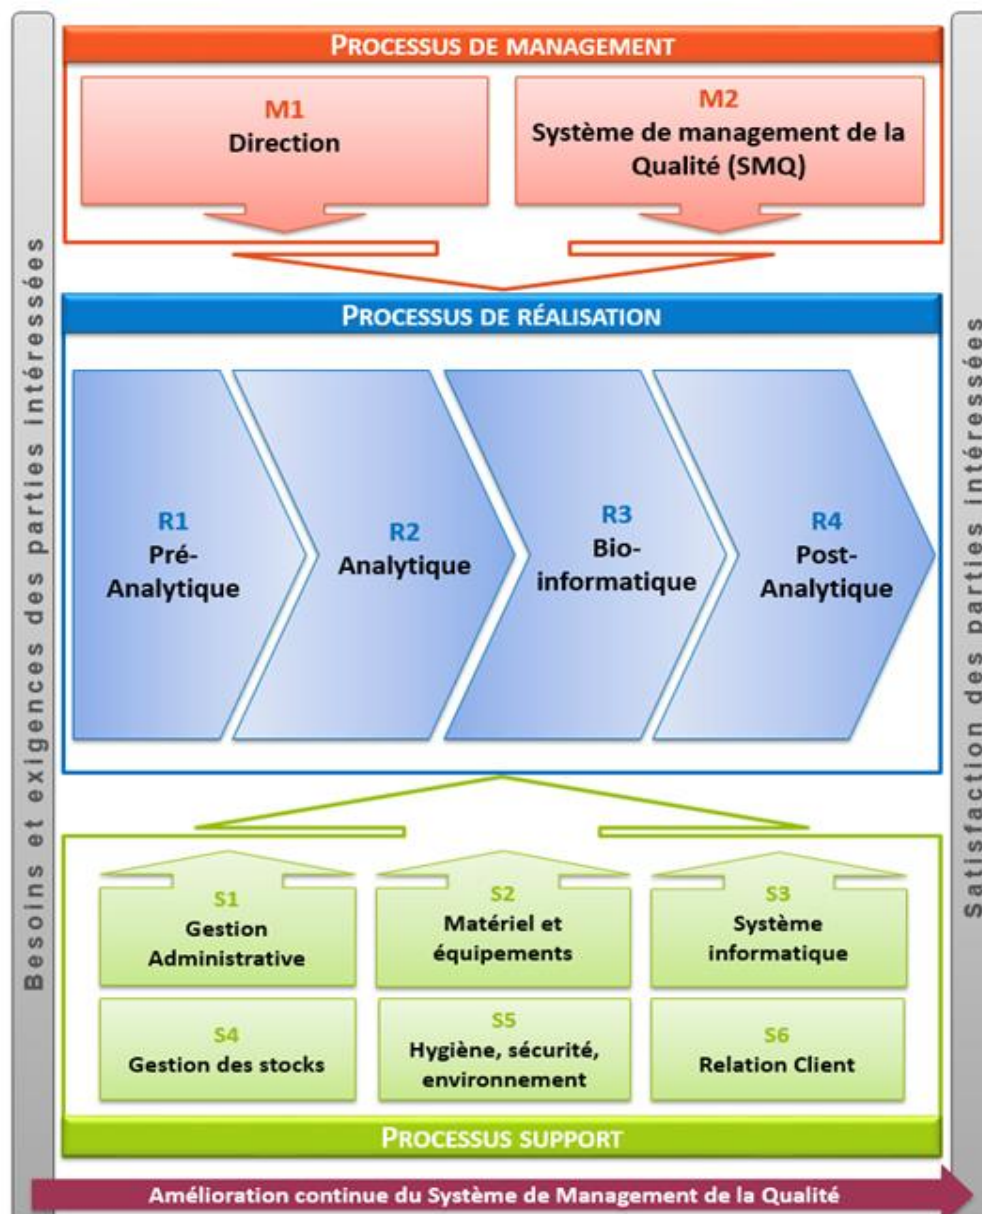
Besoins et exigences des parties intéressées

PROCESSUS DE MANAGEMENT

M1
Direction

M2
Système de management de la Qualité (SMQ)

PROCESSUS DE RÉALISATION

R1
Pré-Analytique

R2
Analytique

R3
Bio-informatique

R4
Post-Analytique

S1
Gestion Administrative

S2
Matériel et équipements

S3
Système informatique

S4
Gestion des stocks

S5
Hygiène, sécurité, environnement

S6
Relation Client

PROCESSUS SUPPORT

Satisfaction des parties intéressées

Amélioration continue du Système de Management de la Qualité